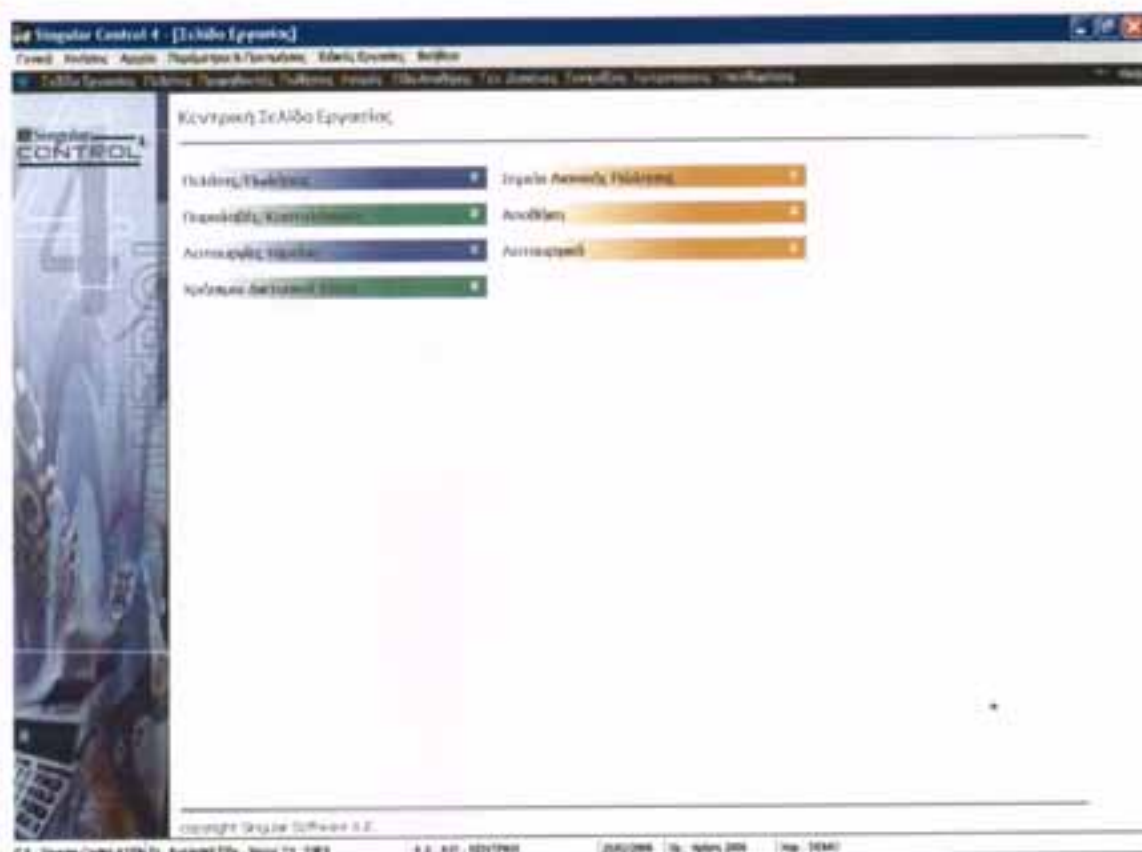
Singular Control 4 - [Σελίδα Εργασίας]
Γενικά Βοηθός Αρχεία Παράμετροι & Πρότυπα Ειδικές Εργασίες Βοήθεια
Σελίδα Εργασίας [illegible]

Κεντρική Σελίδα Εργασίας

Singular CONTROL 4

Πελάτες/Πωλήσεις
Προμηθευτές/Αγορές
Λογιστικές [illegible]
Χρόνοι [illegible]
Σημεία Λιανικής Πώλησης
Αποθήκη
Λογιστική

copyright Singular Software S.A.

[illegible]